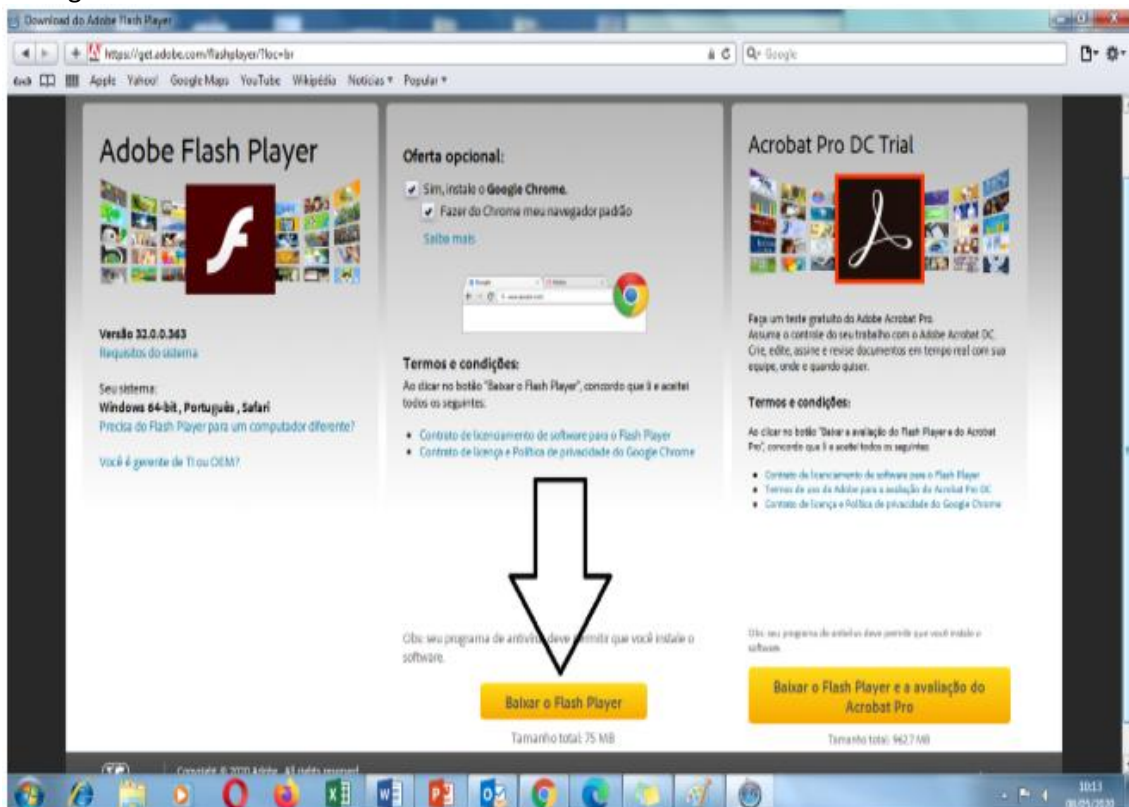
Download do Adobe Flash Player

https://get.adobe.com/flashplayer/?loc=br

Google

Apple Yahoo! Google Maps YouTube Wikipédia Notícias Popular

Adobe Flash Player

Versão 32.0.0.363
Requisitos do sistema

Seu sistema:
Windows 64-bit, Português, Safari
Precisa do Flash Player para um computador diferente?

Você é gerente de TI ou OEM?

Oferta opcional:

Sim, instale o Google Chrome.
Fazer do Chrome meu navegador padrão

Saiba mais

Termos e condições:

Ao clicar no botão "Baixar o Flash Player", concordo que li e aceitei todos os seguintes:

• Contrato de licenciamento de software para o Flash Player
• Contrato de licença e Política de privacidade do Google Chrome

Obs: seu programa de antivírus deve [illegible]mitir que você instale o software.

Baixar o Flash Player

Tamanho total: 75 MB

Acrobat Pro DC Trial

Faça um teste gratuito do Adobe Acrobat Pro.
Assuma o controle do seu trabalho com o Adobe Acrobat DC. Crie, edite, assine e revise documentos em tempo real com sua equipe, onde e quando quiser.

Termos e condições:

Ao clicar no botão "Baixar a avaliação do Flash Player e do Acrobat Pro", concordo que li e aceitei todos os seguintes:

• Contrato de licenciamento de software para o Flash Player
• Termos de uso do Adobe para a avaliação do Acrobat Pro DC
• Contrato de licença e Política de privacidade do Google Chrome

Obs: seu programa de antivírus deve permitir que você instale o software.

Baixar o Flash Player e a avaliação do Acrobat Pro

Tamanho total: 962,7 MB

Copyright © 2020 Adobe. All rights reserved.

10:13
08/05/2020